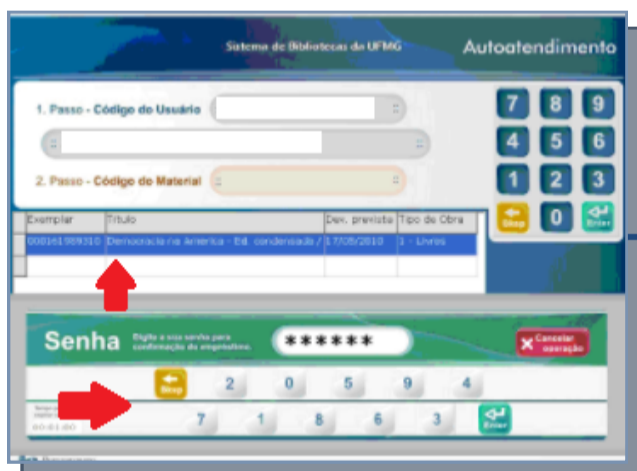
Sistema de Bibliotecas da UFMG

Autoatendimento

1. Passo - Código do Usuário

2. Passo - Código do Material

7 8 9
4 5 6
1 2 3
Bksp 0 Enter

| Exemplar | Título | Dev. prevista | Tipo de Obra |
|---|---|---|---|
| 000161989310 | Democracia na America - Ed. condensada / | 17/05/2010 | 1 - Livros |
| | | | |

Senha

Digite a sua senha para confirmação do empréstimo.

******

Cancelar operação

Bksp 2 0 5 9 4

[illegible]
00:01:00

7 1 8 6 3 Enter